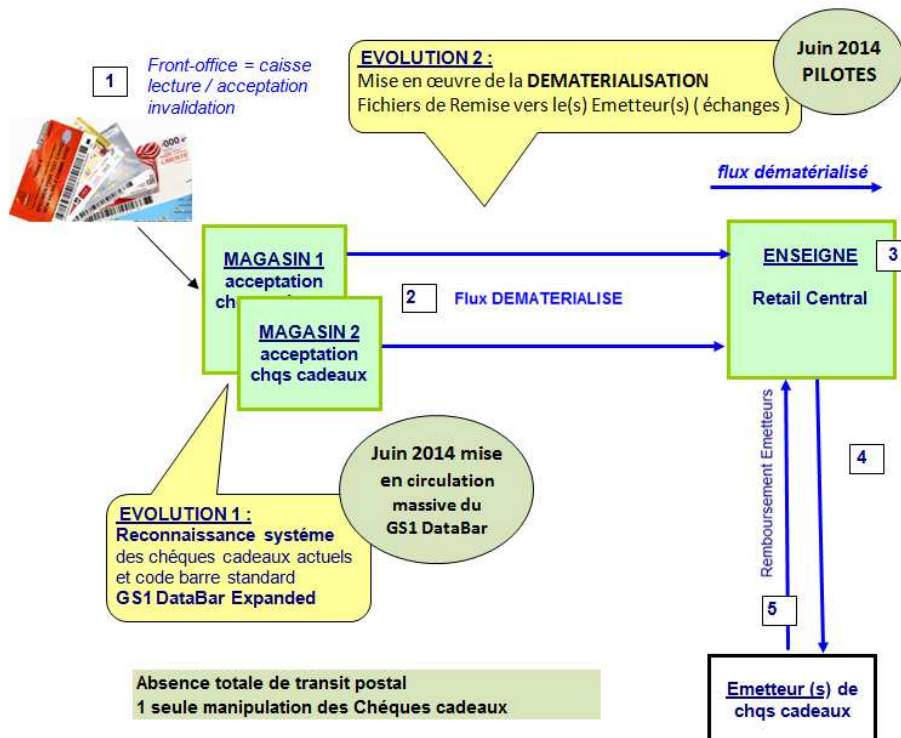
1

Front-office = caisse lecture / acceptation invalidation

EVOLUTION 2 :
Mise en œuvre de la DEMATERIALISATION
Fichiers de Remise vers le(s) Emetteur(s) ( échanges )

Juin 2014 PILOTES

flux dématérialisé

MAGASIN 1
acceptation
ch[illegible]

2 Flux DEMATERIALISE

MAGASIN 2
acceptation
chqs cadeaux

ENSEIGNE 3

Retail Central

Remboursement Emetteurs

4

Juin 2014 mise en circulation massive du GS1 DataBar

EVOLUTION 1 :
Reconnaissance système des chéques cadeaux actuels et code barre standard
GS1 DataBar Expanded

5

Absence totale de transit postal
1 seule manipulation des Chéques cadeaux

Emetteur (s) de chqs cadeaux